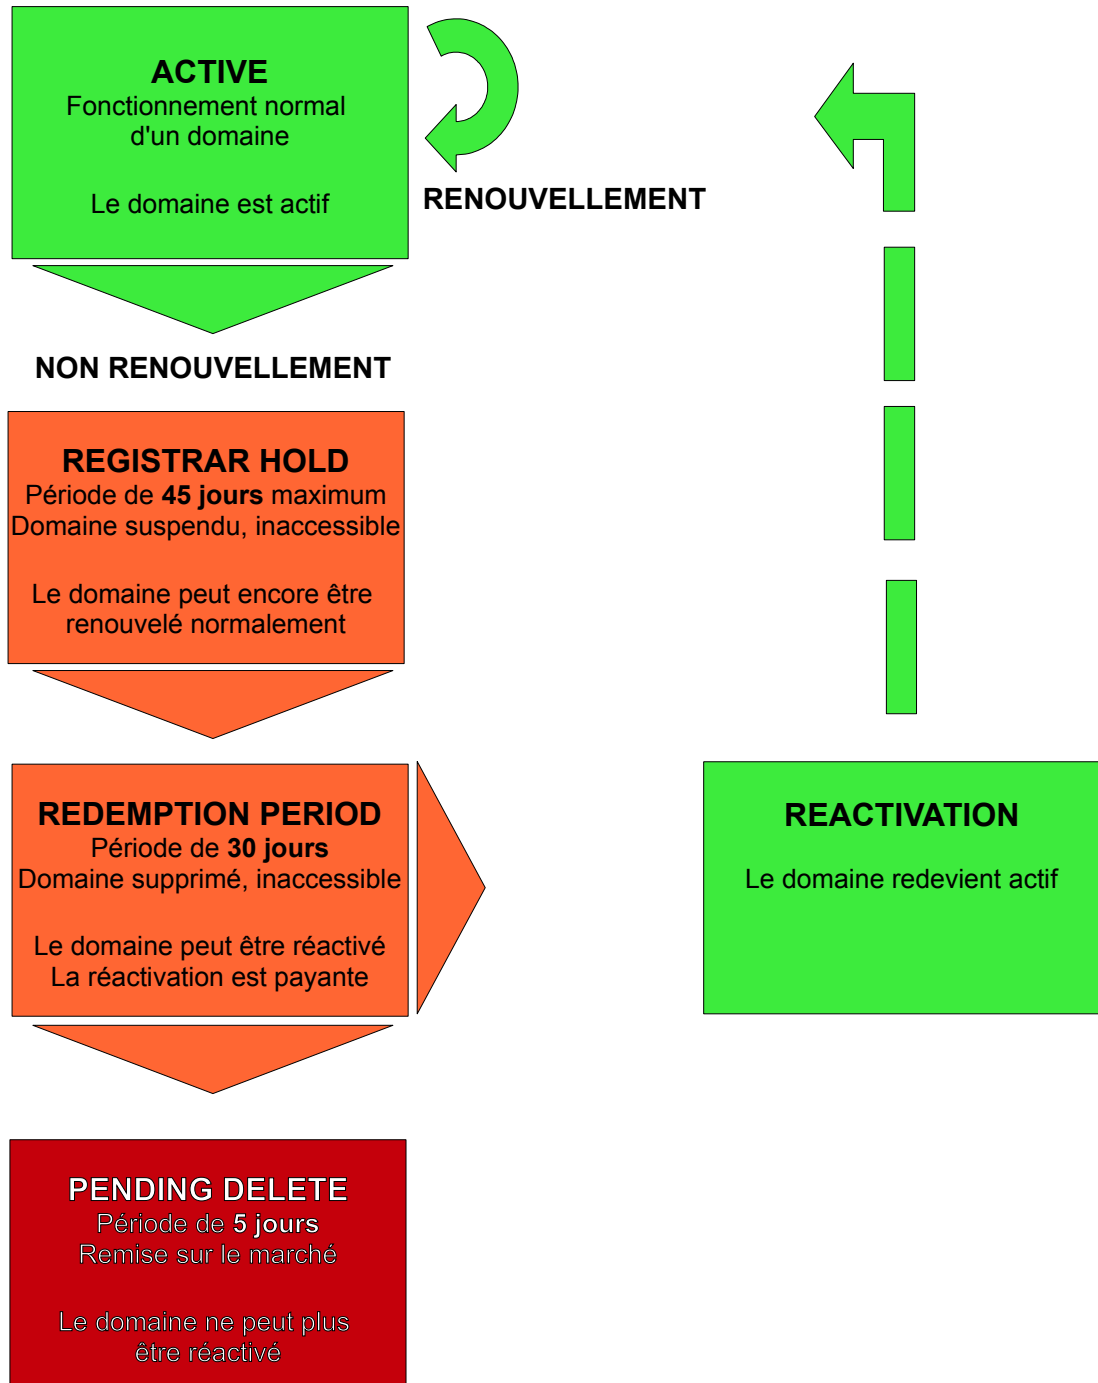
ACTIVE
Fonctionnement normal d'un domaine

Le domaine est actif

RENOUVELLEMENT

NON RENOUVELLEMENT

REGISTRAR HOLD
Période de **45 jours** maximum
Domaine suspendu, inaccessible

Le domaine peut encore être renouvelé normalement

REDEMPTION PERIOD
Période de **30 jours**
Domaine supprimé, inaccessible

Le domaine peut être réactivé
La réactivation est payante

REACTIVATION

Le domaine redevient actif

PENDING DELETE
Période de **5 jours**
Remise sur le marché

Le domaine ne peut plus être réactivé